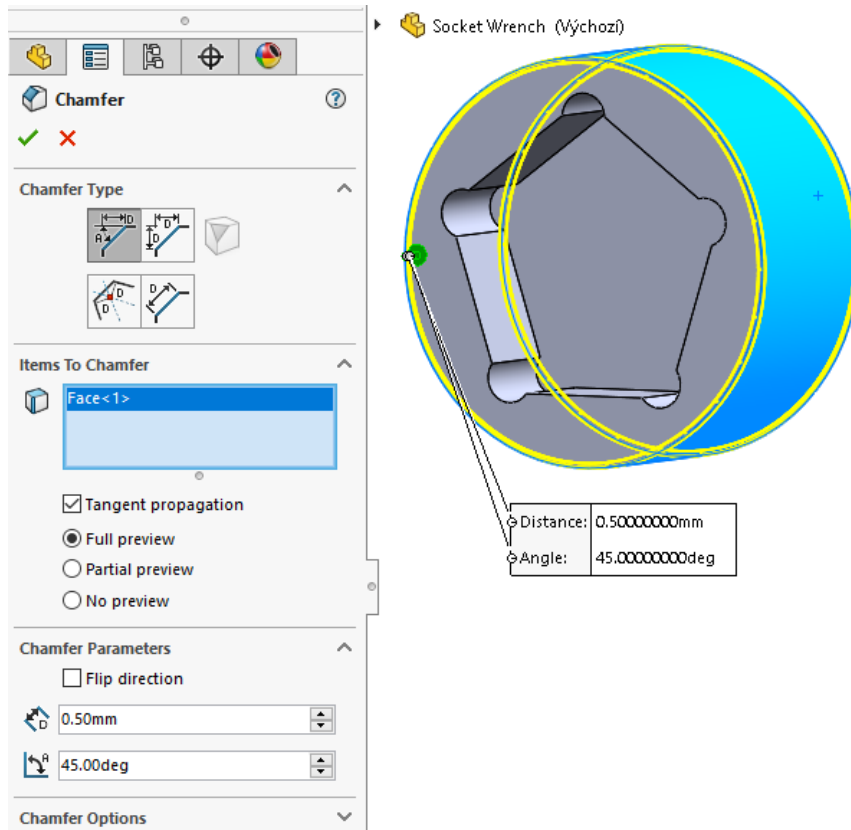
Socket Wrench (Výchozí)

Chamfer

Chamfer Type

Items To Chamfer

Face<1>

Tangent propagation

Full preview

Partial preview

No preview

Chamfer Parameters

Flip direction

0.50mm

45.00deg

Chamfer Options

| Distance: | 0.50000000mm |
|---|---|
| Angle: | 45.00000000deg |